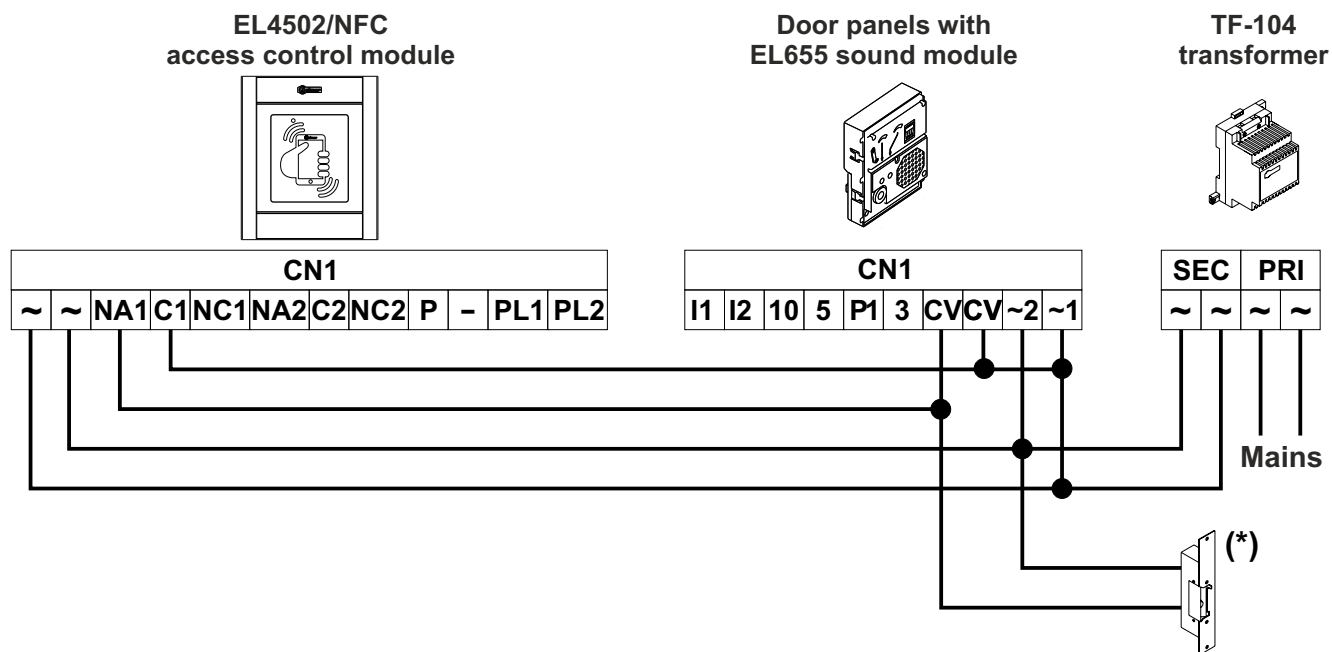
EL4502/NFC
access control module

Door panels with
EL655 sound module

TF-104
transformer

| CN1 | | | | | | | | | | | |
|---|---|---|---|---|---|---|---|---|---|---|---|
| ~ | ~ | NA1 | C1 | NC1 | NA2 | C2 | NC2 | P | – | PL1 | PL2 |

| CN1 | | | | | | | | | |
|---|---|---|---|---|---|---|---|---|---|
| I1 | I2 | 10 | 5 | P1 | 3 | CV | CV | ~2 | ~1 |

| SEC | | PRI | |
|---|---|---|---|
| ~ | ~ | ~ | ~ |

Mains

(*)